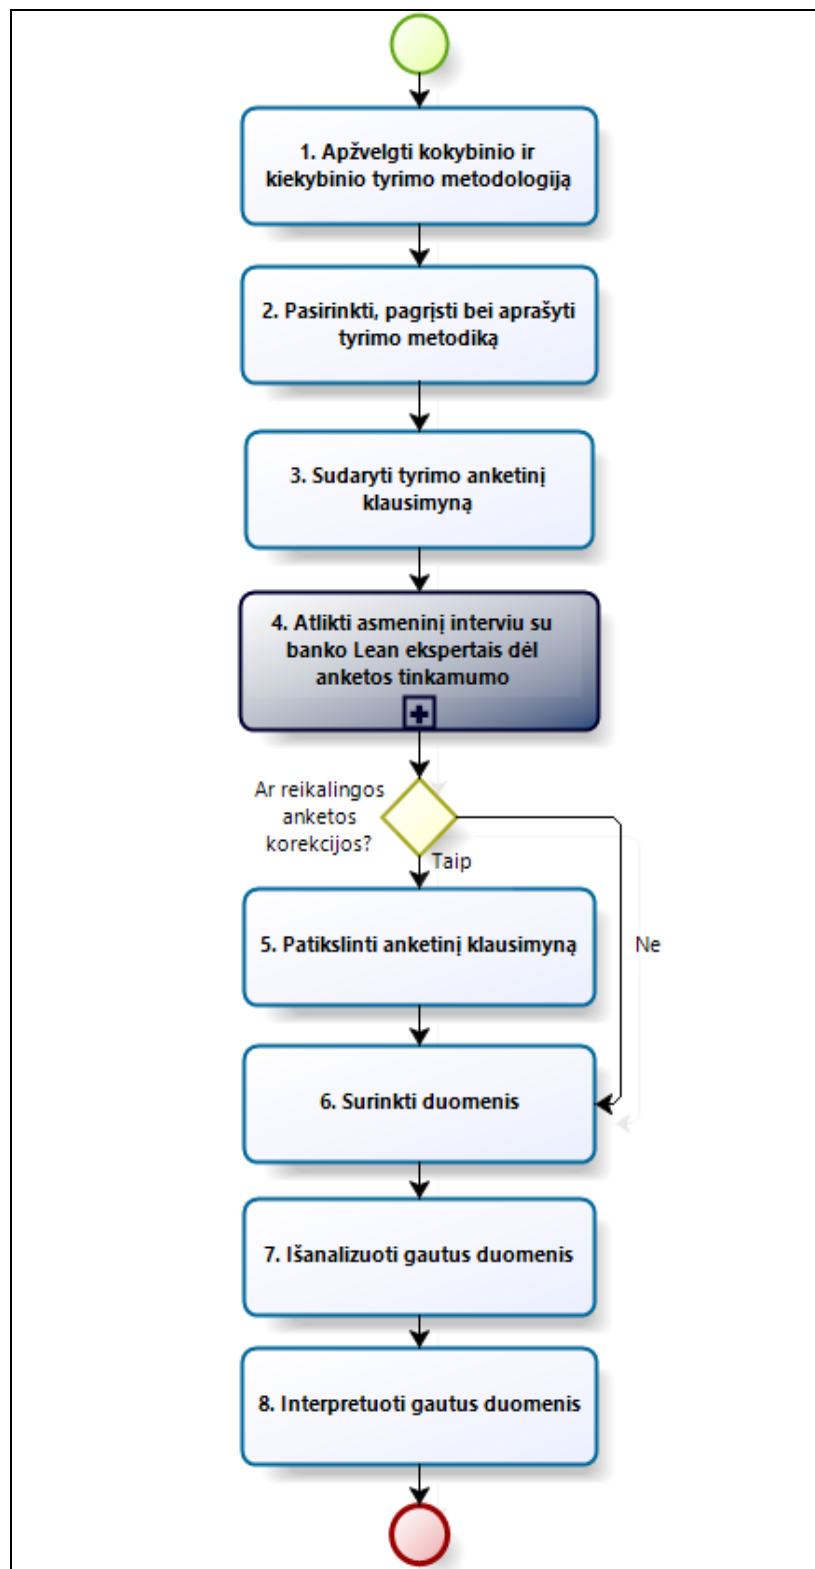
1. Apžvelgti kokybinio ir kiekybinio tyrimo metodologiją

2. Pasirinkti, pagrįsti bei aprašyti tyrimo metodiką

3. Sudaryti tyrimo anketinį klausimyną

4. Atlikti asmeninį interviu su banko Lean ekspertais dėl anketos tinkamumo

Ar reikalingos anketos korekcijos?

Taip

Ne

5. Patikslinti anketinį klausimyną

6. Surinkti duomenis

7. Išanalizuoti gautus duomenis

8. Interpretuoti gautus duomenis